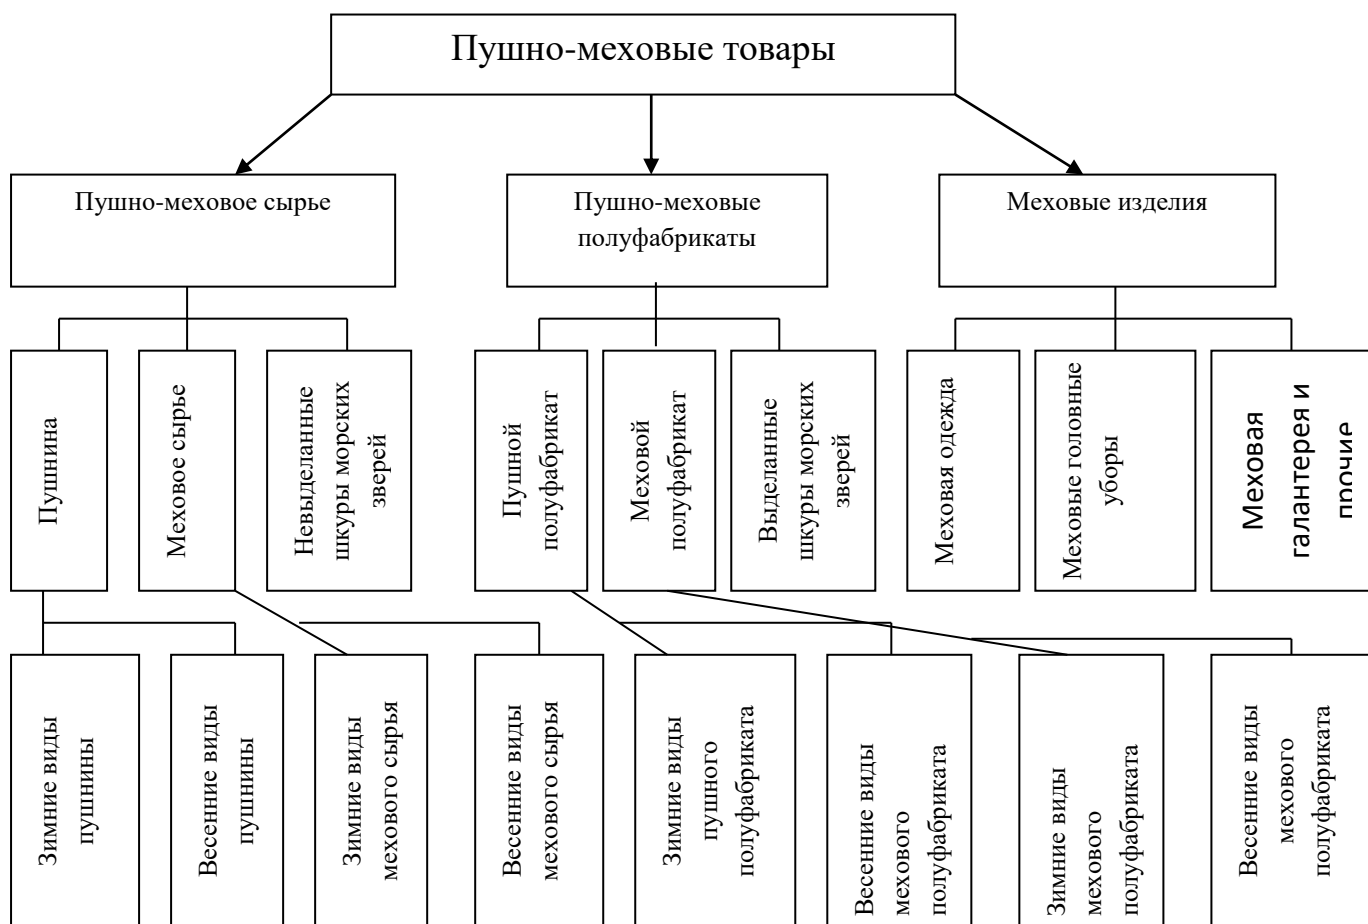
Пушно-меховые товары

Пушно-меховое сырье

Пушно-меховые полуфабрикаты

Меховые изделия

Пушнина

Меховое сырье

Невыделанные шкуры морских зверей

Пушной полуфабрикат

Меховой полуфабрикат

Выделанные шкуры морских зверей

Меховая одежда

Меховые головные уборы

Меховая галантерея и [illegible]

Зимние виды пушнины

Весенние виды пушнины

Зимние виды мехового сырья

Весенние виды мехового сырья

Зимние виды пушного полуфабриката

Весенние виды мехового полуфабриката

Зимние виды мехового полуфабриката

Весенние виды мехового полуфабриката